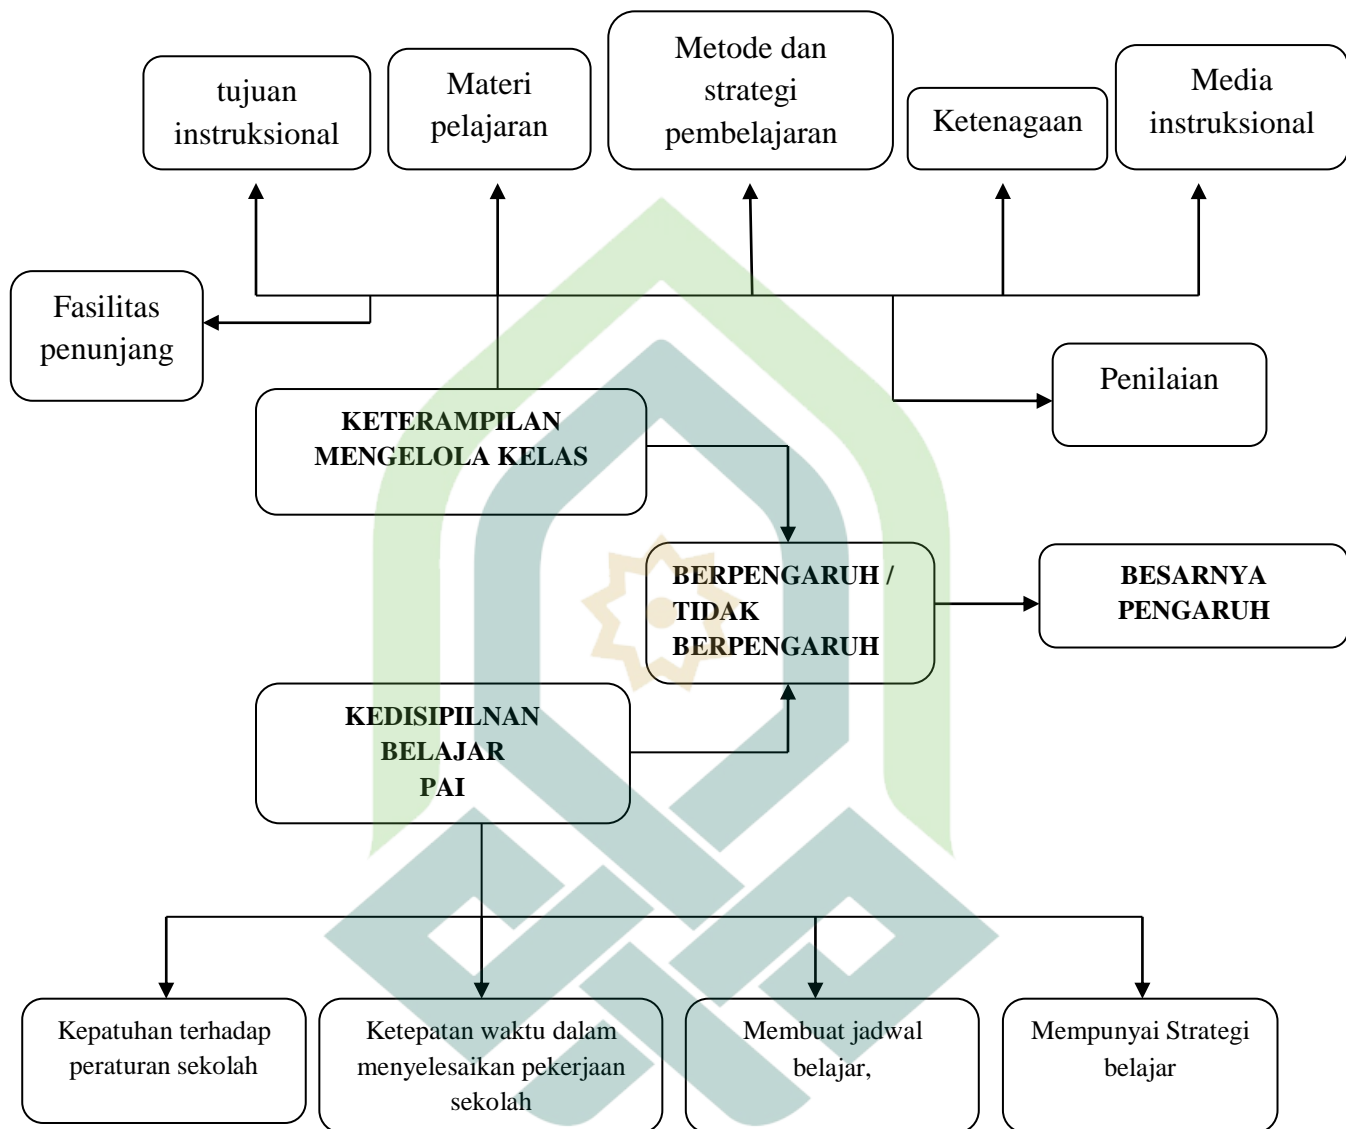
tujuan instruksional

Materi pelajaran

Metode dan strategi pembelajaran

Ketenagaan

Media instruksional

Fasilitas penunjang

Penilaian

KETERAMPILAN MENGELOLA KELAS

BERPENGARUH / TIDAK BERPENGARUH

BESARNYA PENGARUH

KEDISIPILNAN BELAJAR PAI

Kepatuhan terhadap peraturan sekolah

Ketepatan waktu dalam menyelesaikan pekerjaan sekolah

Membuat jadwal belajar,

Mempunyai Strategi belajar